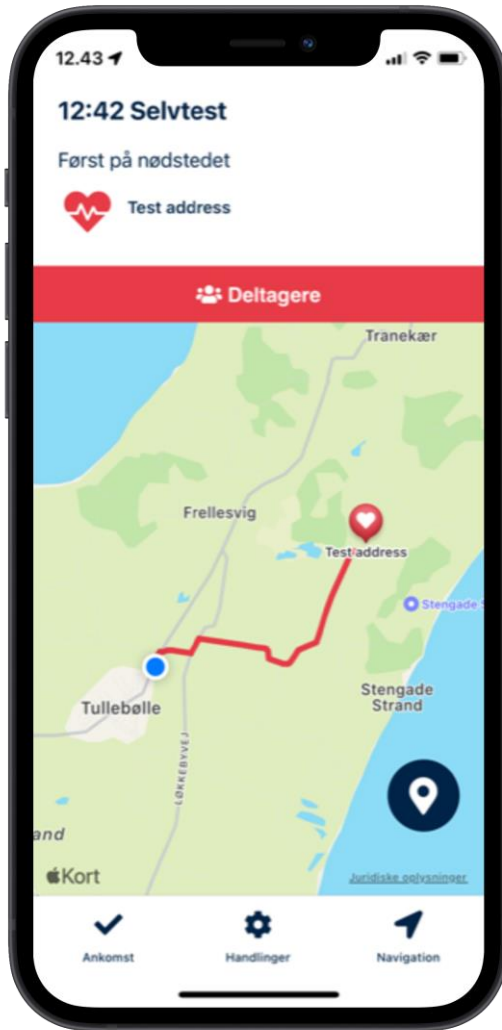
12.43

12:42 Selvtest

Først på nødstedet

Test address

Deltagere

Tranekær

Frellesvig

Test address

Stengade S

Stengade Strand

Tullebølle

LØKKEBYVEJ

and

Kort

Juridiske oplysninger

Ankomst

Handlinger

Navigation